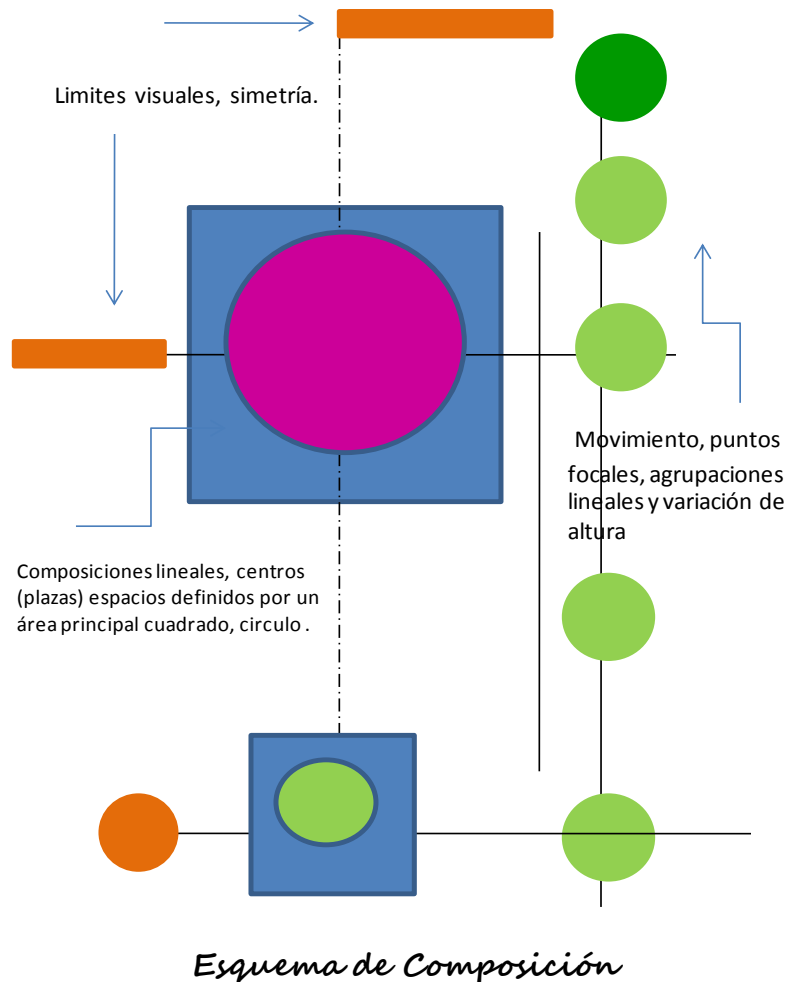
Limites visuales, simetría.

Movimiento, puntos focales, agrupaciones lineales y variación de altura

Composiciones lineales, centros (plazas) espacios definidos por un área principal cuadrado, circulo .

Esquema de Composición